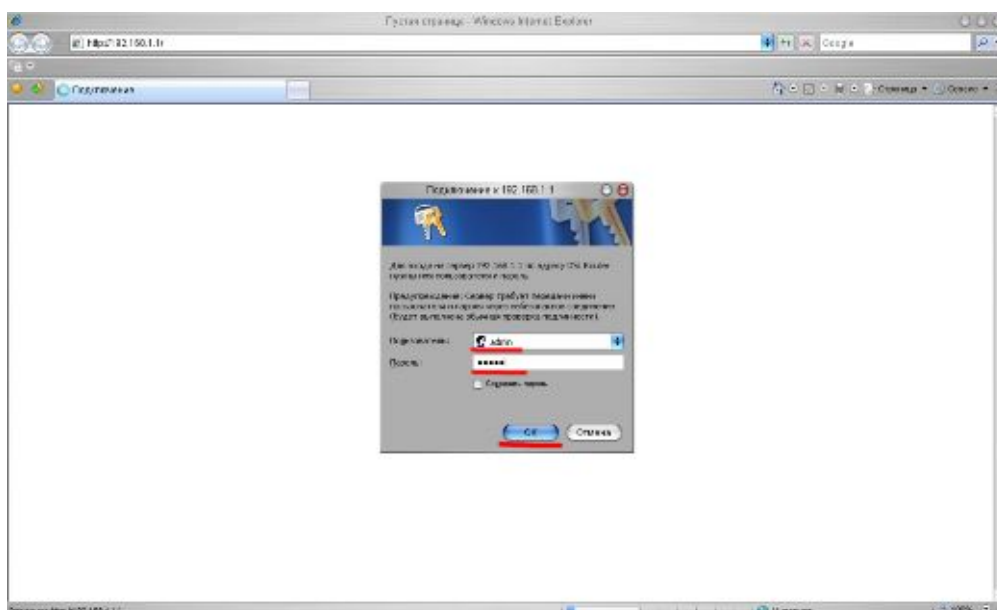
Пустая страница - Windows Internet Explorer

http://192.168.1.1/

Google

Подключение

Страница ▾ Сервис ▾

Подключение к 192.168.1.1

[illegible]

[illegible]

Пользователь: admin

Пароль: •••••

Сохранить пароль

OK

Отмена